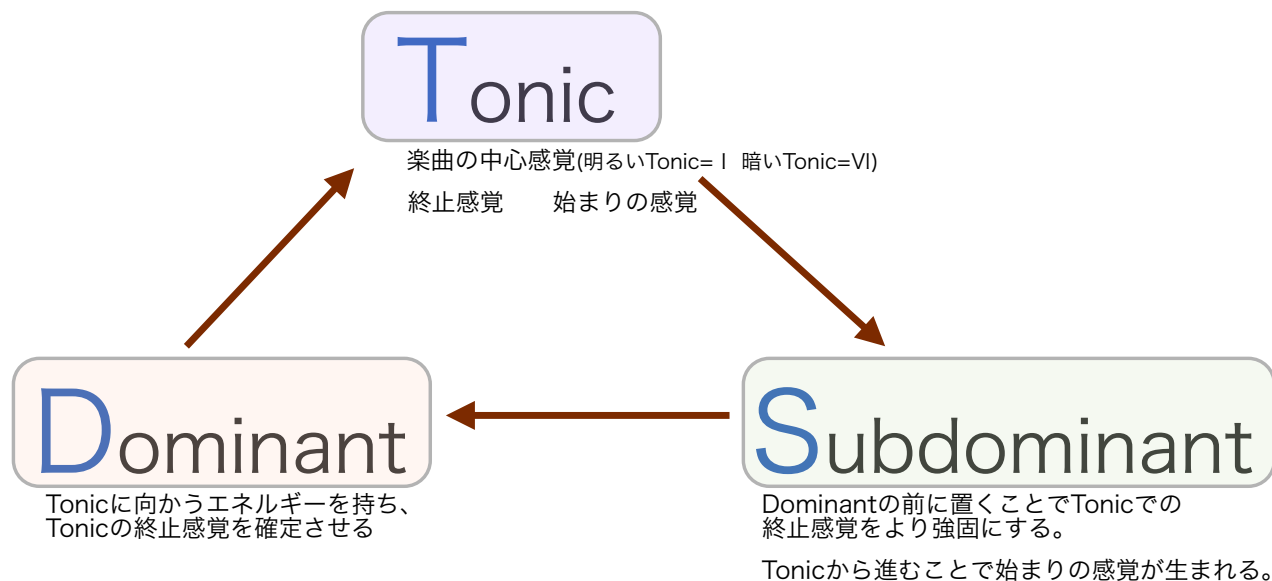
Tonic

楽曲の中心感覚(明るいTonic= I 暗いTonic=VI)

終止感覚　　始まりの感覚

Dominant

Tonicに向かうエネルギーを持ち、
Tonicの終止感覚を確定させる

Subdominant

Dominantの前に置くことでTonicでの
終止感覚をより強固にする。

Tonicから進むことで始まりの感覚が生まれる。